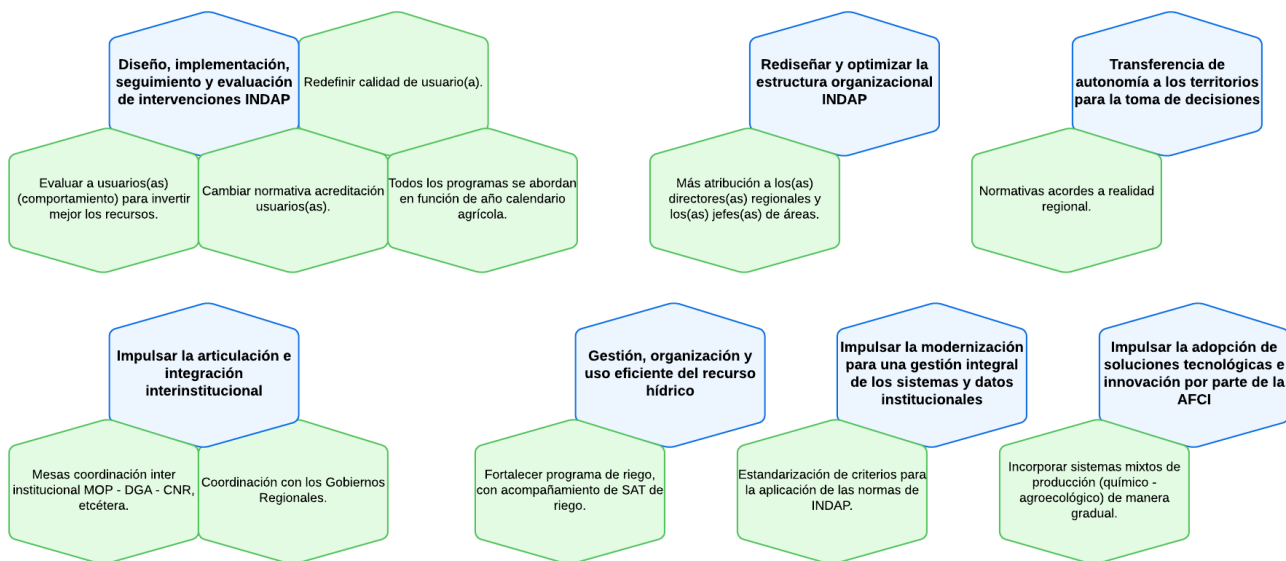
Diseño, implementación, seguimiento y evaluación de intervenciones INDAP

Redefinir calidad de usuario(a).

Evaluar a usuarios(as) (comportamiento) para invertir mejor los recursos.

Cambiar normativa acreditación usuarios(as).

Todos los programas se abordan en función de año calendario agrícola.

Rediseñar y optimizar la estructura organizacional INDAP

Más atribución a los(as) directores(as) regionales y los(as) jefes(as) de áreas.

Transferencia de autonomía a los territorios para la toma de decisiones

Normativas acordes a realidad regional.

Impulsar la articulación e integración interinstitucional

Mesas coordinación inter institucional MOP - DGA - CNR, etcétera.

Coordinación con los Gobiernos Regionales.

Gestión, organización y uso eficiente del recurso hídrico

Fortalecer programa de riego, con acompañamiento de SAT de riego.

Impulsar la modernización para una gestión integral de los sistemas y datos institucionales

Estandarización de criterios para la aplicación de las normas de INDAP.

Impulsar la adopción de soluciones tecnológicas e innovación por parte de la AFCI

Incorporar sistemas mixtos de producción (químico - agroecológico) de manera gradual.